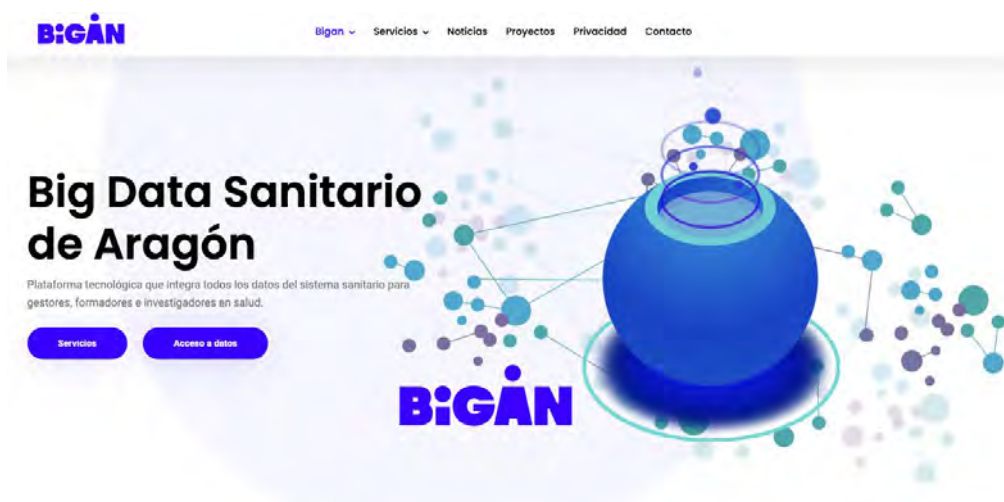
BIGAN

Bigan ⌄ Servicios ⌄ Noticias Proyectos Privacidad Contacto

Big Data Sanitario de Aragón

Plataforma tecnológica que integra todos los datos del sistema sanitario para gestores, formadores e investigadores en salud.

Servicios Acceso a datos

BIGAN